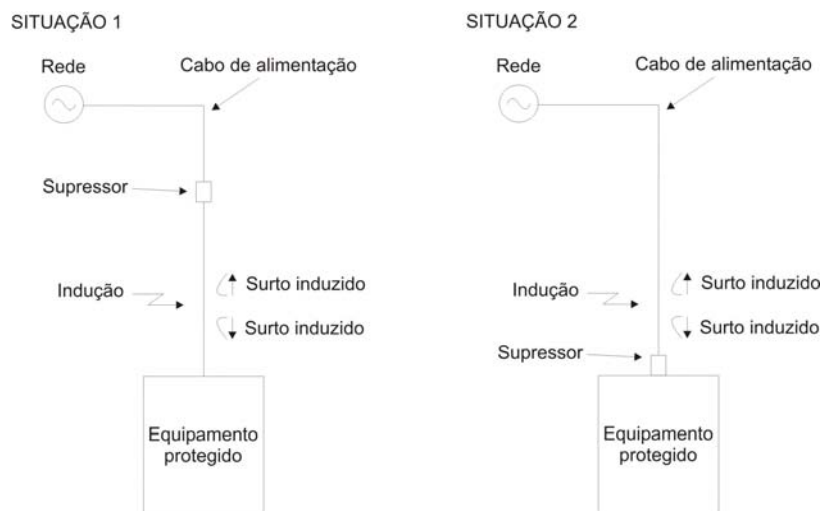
SITUAÇÃO 1

Rede

Cabo de alimentação

Supressor

Indução

Surto induzido

Surto induzido

Equipamento protegido

SITUAÇÃO 2

Rede

Cabo de alimentação

Indução

Surto induzido

Surto induzido

Supressor

Equipamento protegido